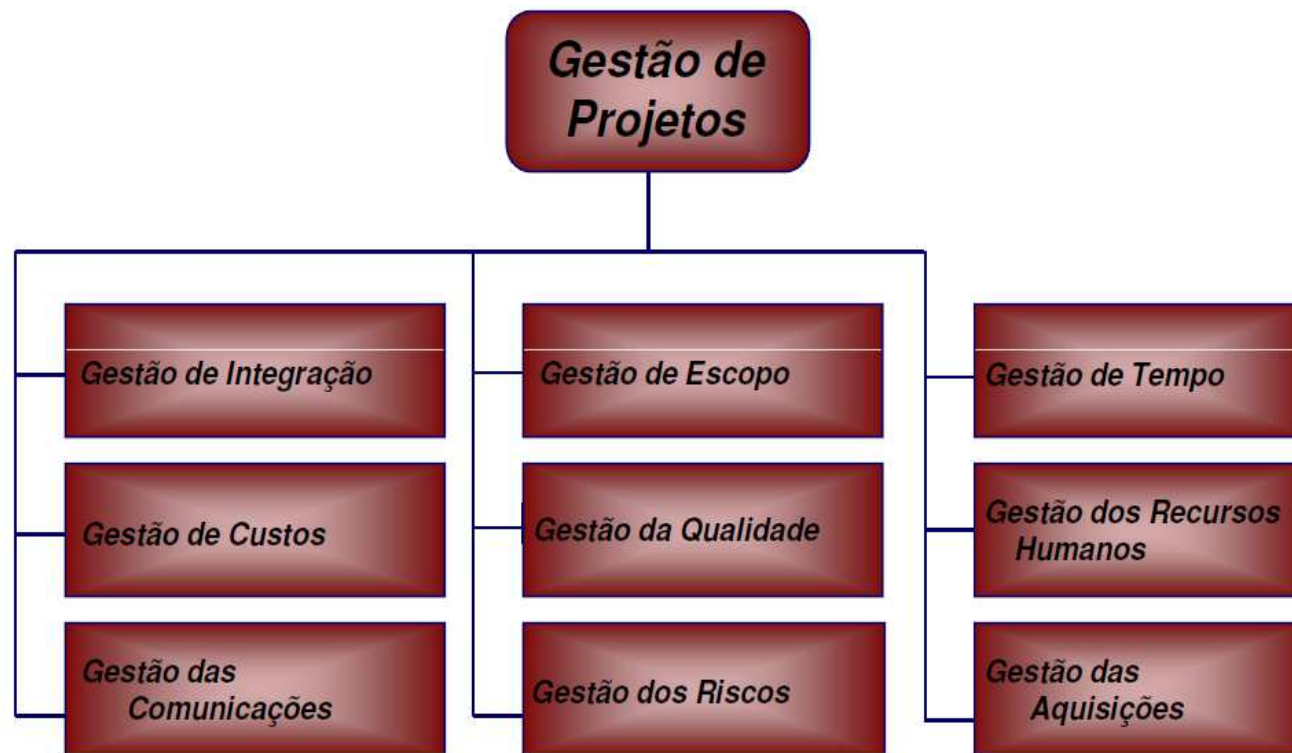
Gestão de Projetos

Gestão de Integração

Gestão de Custos

Gestão das Comunicações

Gestão de Escopo

Gestão da Qualidade

Gestão dos Riscos

Gestão de Tempo

Gestão dos Recursos Humanos

Gestão das Aquisições